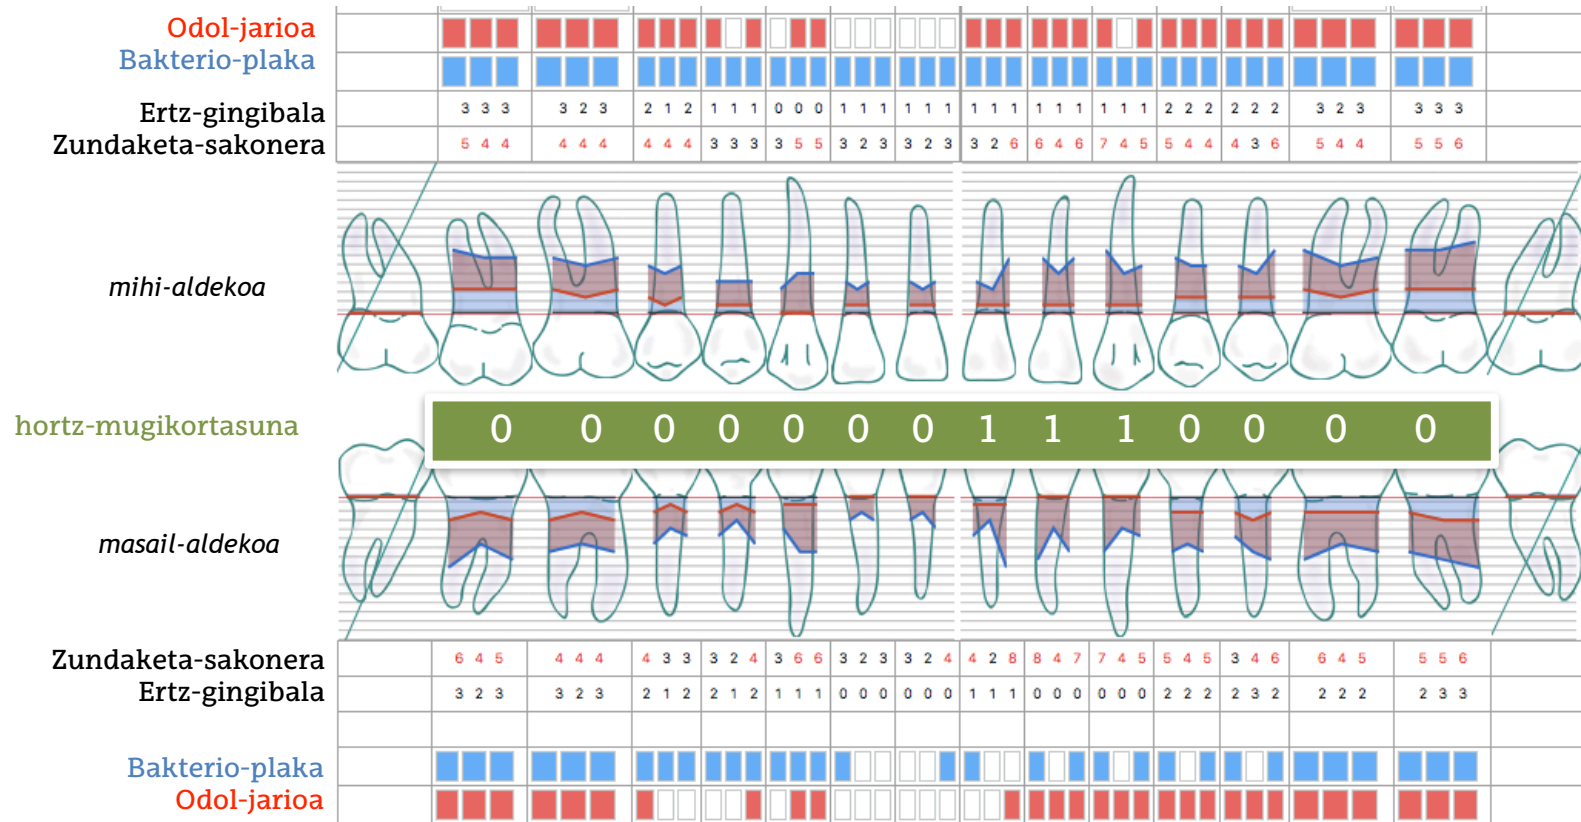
Odol-jarioa
Bakterio-plaka
Ertz-gingibala
Zundaketa-sakonera

| 3 3 3 | 3 2 3 | 2 1 2 | 1 1 1 | 0 0 0 | 1 1 1 | 1 1 1 | 1 1 1 | 1 1 1 | 1 1 1 | 2 2 2 | 2 2 2 | 3 2 3 | 3 3 3 |
|---|---|---|---|---|---|---|---|---|---|---|---|---|---|
| 5 4 4 | 4 4 4 | 4 4 4 | 3 3 3 | 3 5 5 | 3 2 3 | 3 2 3 | 3 2 6 | 6 4 6 | 7 4 5 | 5 4 4 | 4 3 6 | 5 4 4 | 5 5 6 |

mihi-aldekoa

hortz-mugikortasuna

0 0 0 0 0 0 0 1 1 1 0 0 0 0

masail-aldekoa

Zundaketa-sakonera
Ertz-gingibala

| 6 4 5 | 4 4 4 | 4 3 3 | 3 2 4 | 3 6 6 | 3 2 3 | 3 2 4 | 4 2 8 | 8 4 7 | 7 4 5 | 5 4 5 | 3 4 6 | 6 4 5 | 5 5 6 |
|---|---|---|---|---|---|---|---|---|---|---|---|---|---|
| 3 2 3 | 3 2 3 | 2 1 2 | 2 1 2 | 1 1 1 | 0 0 0 | 0 0 0 | 1 1 1 | 0 0 0 | 0 0 0 | 2 2 2 | 2 3 2 | 2 2 2 | 2 3 3 |

Bakterio-plaka
Odol-jarioa